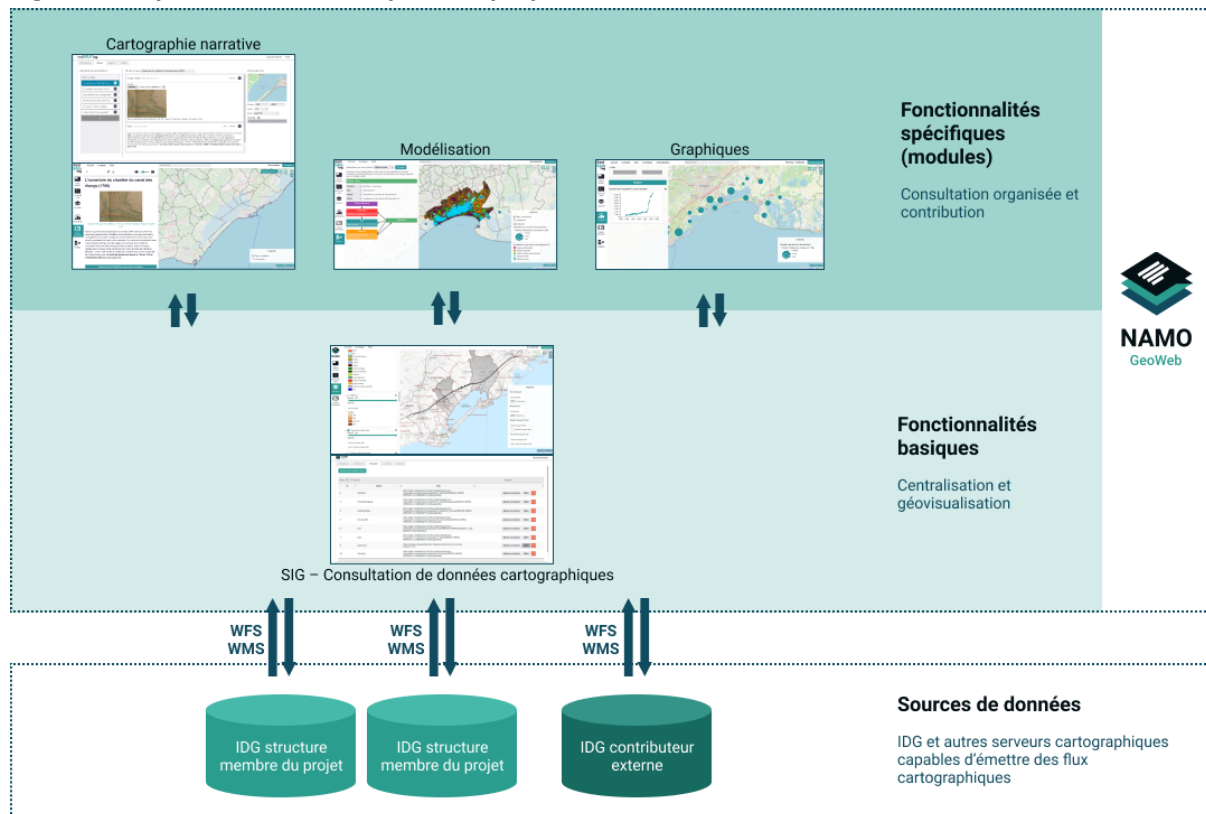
Cartographie narrative

Modélisation

Graphiques

Fonctionnalités spécifiques (modules)

Consultation organisée et contribution

NAMO
GeoWeb

Fonctionnalités basiques

Centralisation et géovisualisation

SIG – Consultation de données cartographiques

WFS
WMS

WFS
WMS

WFS
WMS

Sources de données

IDG et autres serveurs cartographiques capables d'émettre des flux cartographiques

IDG structure membre du projet

IDG structure membre du projet

IDG contributeur externe